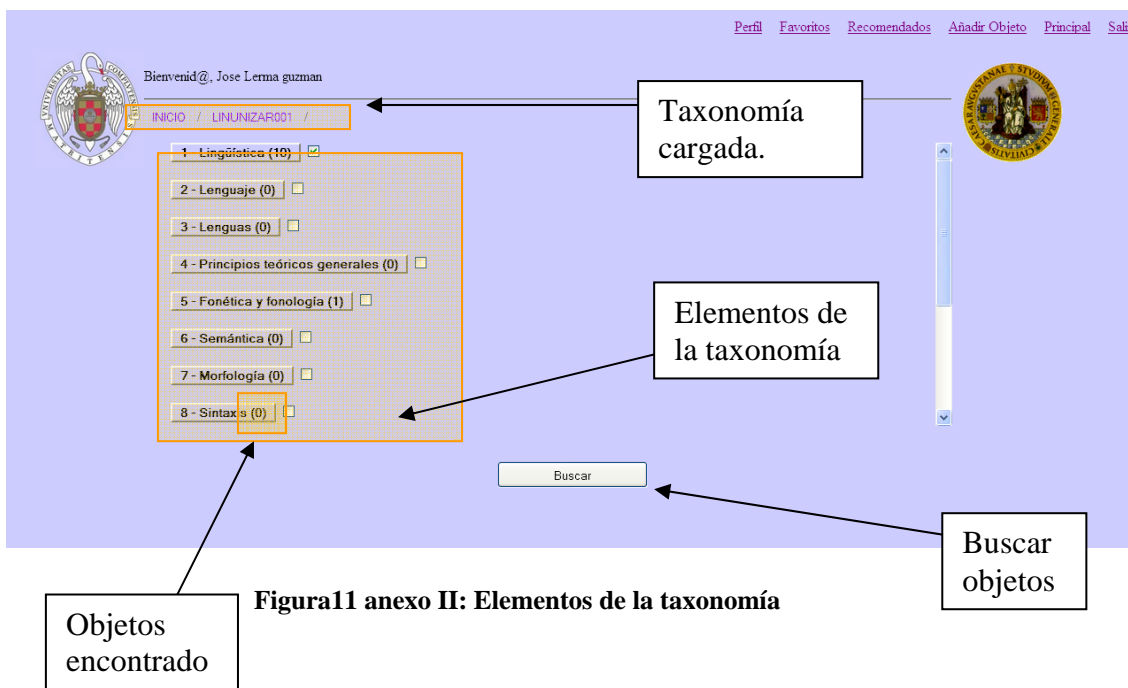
Perfil Favoritos Recomendados Añadir Objeto Principal Sali

Bienvenid@, Jose Lerma guzman

INICIO / LINUNIZAR001 /

Taxonomía cargada.

1 - Lingüística (10)

2 - Lenguaje (0)

3 - Lenguas (0)

4 - Principios teóricos generales (0)

5 - Fonética y fonología (1)

6 - Semántica (0)

7 - Morfología (0)

8 - Sintaxis (0)

Elementos de la taxonomía

Buscar

Buscar objetos

Figura11 anexo II: Elementos de la taxonomía

Objetos encontrado